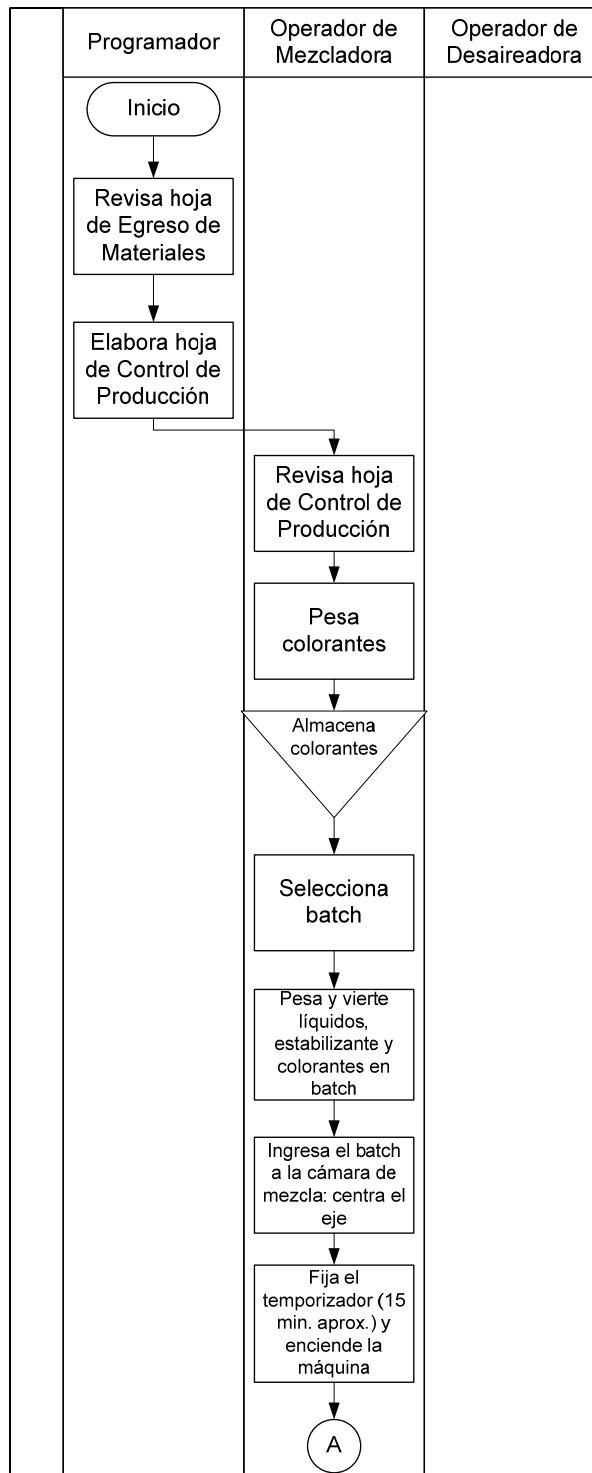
| Programador | Operador de Mezcladora | Operador de Desaireadora |
|---|---|---|

Inicio

Revisa hoja de Egreso de Materiales

Elabora hoja de Control de Producción

Revisa hoja de Control de Producción

Pesa colorantes

Almacena colorantes

Selecciona batch

Pesa y vierte líquidos, estabilizante y colorantes en batch

Ingresa el batch a la cámara de mezcla: centra el eje

Fija el temporizador (15 min. aprox.) y enciende la máquina

A